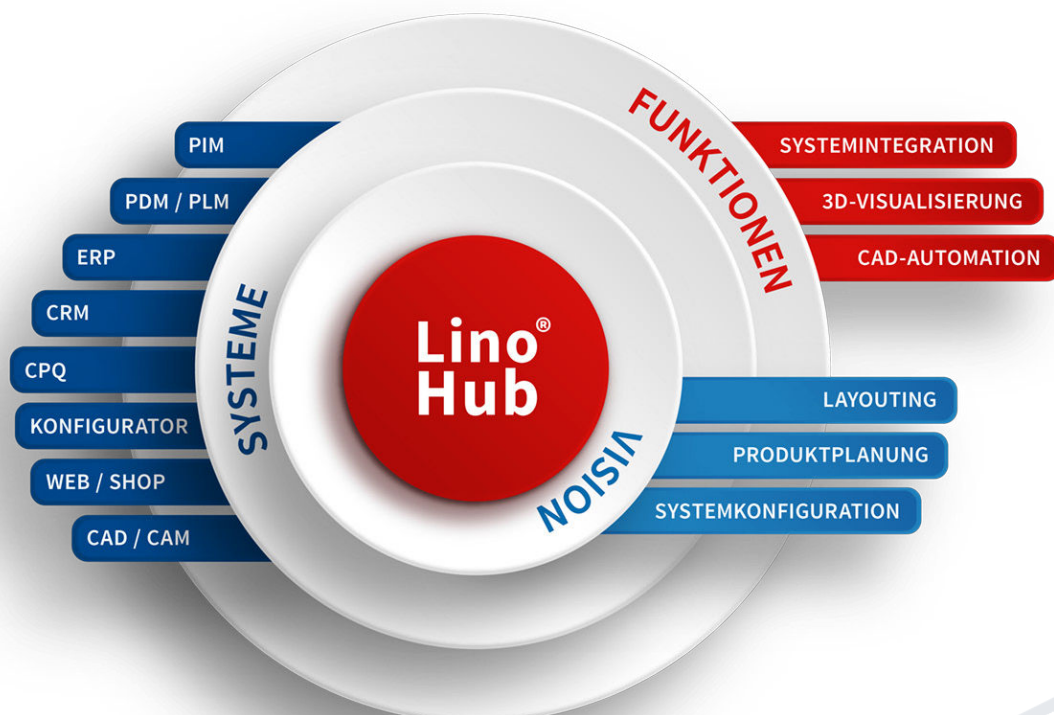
FUNKTIONEN

SYSTEMINTEGRATION

3D-VISUALISIERUNG

CAD-AUTOMATION

PIM

PDM / PLM

ERP

CRM

CPQ

KONFIGURATOR

WEB / SHOP

CAD / CAM

SYSTEME

Lino® Hub

VISION

LAYOUTING

PRODUKTPLANUNG

SYSTEMKONFIGURATION